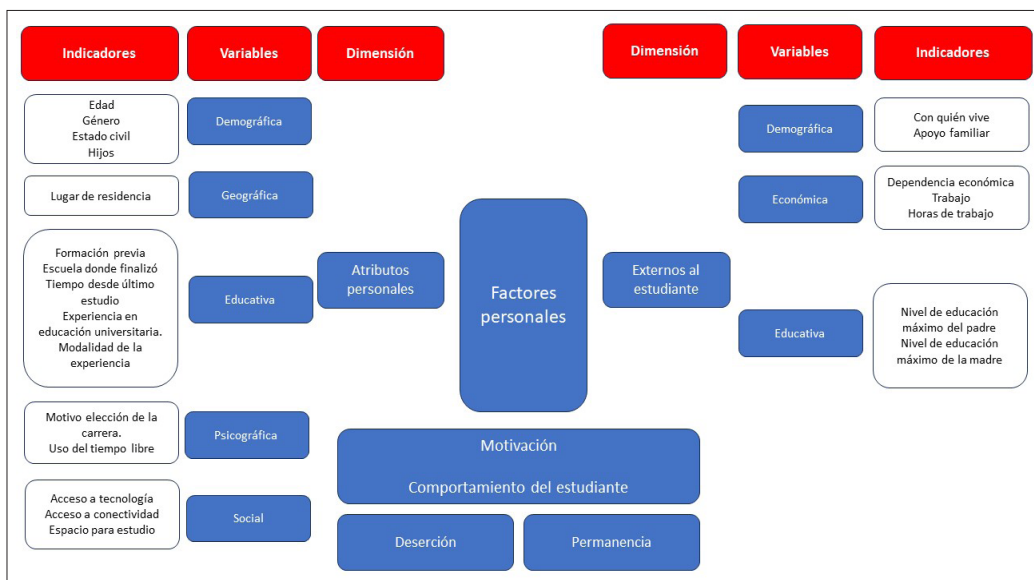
Indicadores

Variables

Dimensión

Dimensión

Variables

Indicadores

Edad
Género
Estado civil
Hijos

Demográfica

Lugar de residencia

Geográfica

Formación previa
Escuela donde finalizó
Tiempo desde último estudio
Experiencia en educación universitaria.
Modalidad de la experiencia

Educativa

Atributos personales

Motivo elección de la carrera.
Uso del tiempo libre

Psicográfica

Acceso a tecnología
Acceso a conectividad
Espacio para estudio

Social

Factores personales

Externos al estudiante

Demográfica

Con quién vive
Apoyo familiar

Económica

Dependencia económica
Trabajo
Horas de trabajo

Educativa

Nivel de educación máximo del padre
Nivel de educación máximo de la madre

Motivación

Comportamiento del estudiante

Deserción

Permanencia